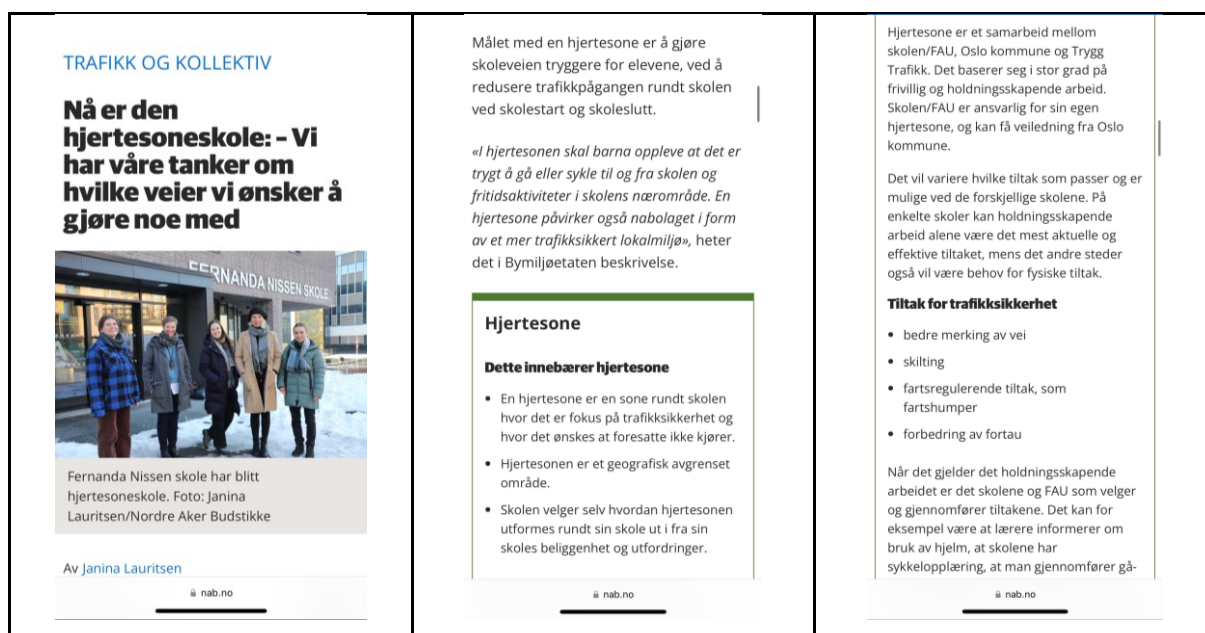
TRAFIKK OG KOLLEKTIV

Nå er den hjertesoneskole: – Vi har våre tanker om hvilke veier vi ønsker å gjøre noe med

FERNANDA NISSEN SKOLE

Fernanda Nissen skole har blitt hjertesoneskole. Foto: Janina Lauritsen/Nordre Aker Budstikke

Av Janina Lauritsen

nab.no

Målet med en hjertesone er å gjøre skoleveien tryggere for elevene, ved å redusere trafikkpågangen rundt skolen ved skolestart og skoleslutt.

«I hjertesonen skal barna oppleve at det er trygt å gå eller sykle til og fra skolen og fritidsaktiviteter i skolens nærområde. En hjertesone påvirker også nabolaget i form av et mer trafikksikkert lokalmiljø», heter det i Bymiljøetaten beskrivelse.

Hjertesone

Dette innebærer hjertesone

- En hjertesone er en sone rundt skolen hvor det er fokus på trafikksikkerhet og hvor det ønskes at foresatte ikke kjører.
- Hjertesonen er et geografisk avgrenset område.
- Skolen velger selv hvordan hjertesonen utformes rundt sin skole ut i fra sin skoles beliggenhet og utfordringer.

nab.no

Hjertesone er et samarbeid mellom skolen/FAU, Oslo kommune og Trygg Trafikk. Det baserer seg i stor grad på frivillig og holdningsskapende arbeid. Skolen/FAU er ansvarlig for sin egen hjertesone, og kan få veiledning fra Oslo kommune.

Det vil variere hvilke tiltak som passer og er mulige ved de forskjellige skolene. På enkelte skoler kan holdningsskapende arbeid alene være det mest aktuelle og effektive tiltaket, mens det andre steder også vil være behov for fysiske tiltak.

Tiltak for trafikksikkerhet

- bedre merking av vei
- skilting
- fartsregulerende tiltak, som fartshumper
- forbedring av fortau

Når det gjelder det holdningsskapende arbeidet er det skolene og FAU som velger og gjennomfører tiltakene. Det kan for eksempel være at lærere informerer om bruk av hjelm, at skolene har sykkelopplæring, at man gjennomfører gå-

nab.no